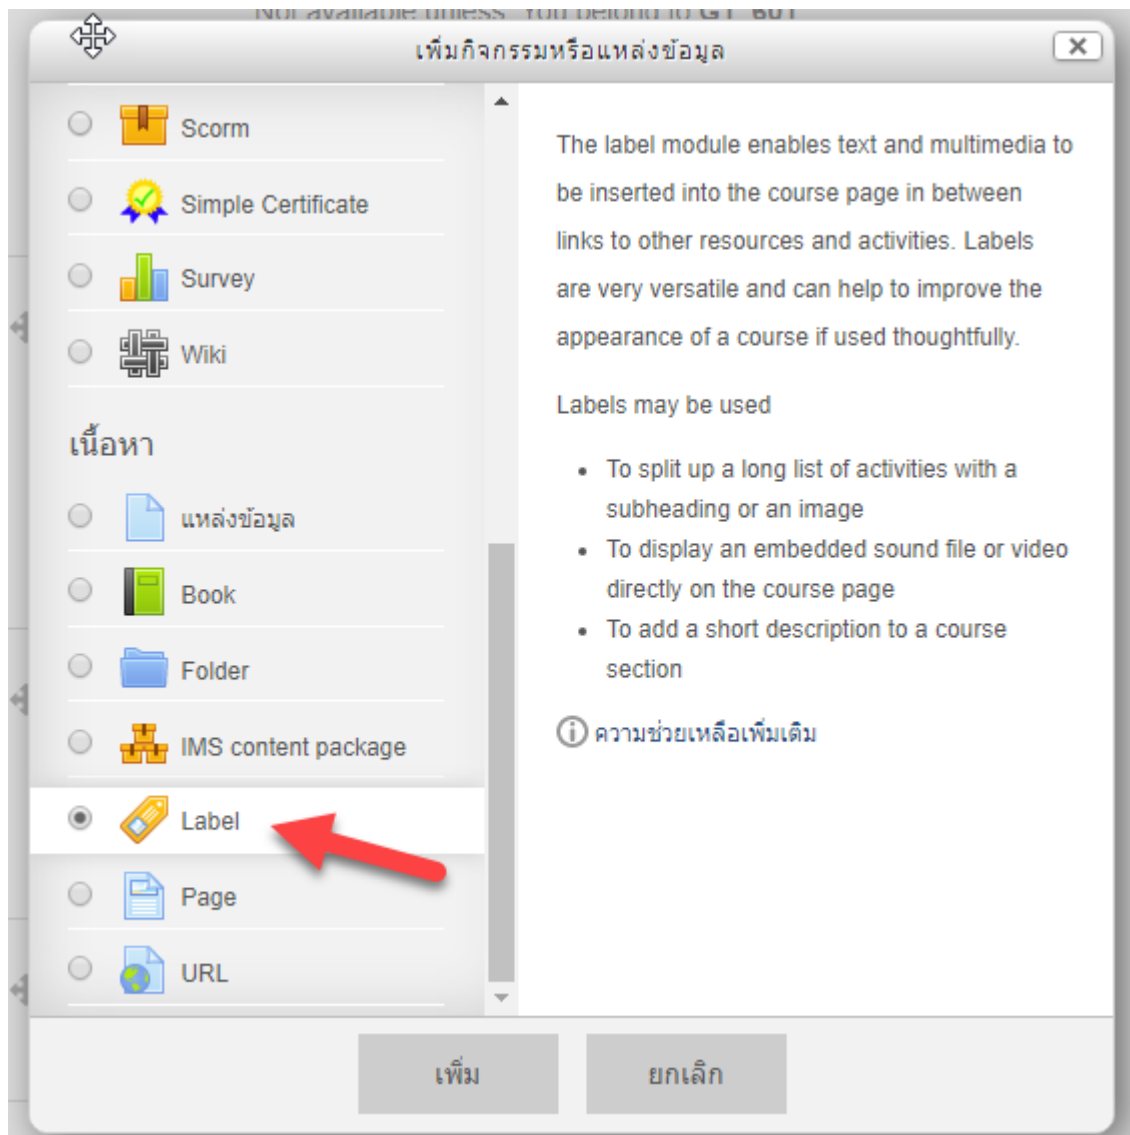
Not available unless: You belong to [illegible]

เพิ่มกิจกรรมหรือแหล่งข้อมูล

Scorm

Simple Certificate

Survey

Wiki

เนื้อหา

แหล่งข้อมูล

Book

Folder

IMS content package

Label

Page

URL

The label module enables text and multimedia to be inserted into the course page in between links to other resources and activities. Labels are very versatile and can help to improve the appearance of a course if used thoughtfully.

Labels may be used

- To split up a long list of activities with a subheading or an image
- To display an embedded sound file or video directly on the course page
- To add a short description to a course section

ความช่วยเหลือเพิ่มเติม

เพิ่ม

ยกเลิก